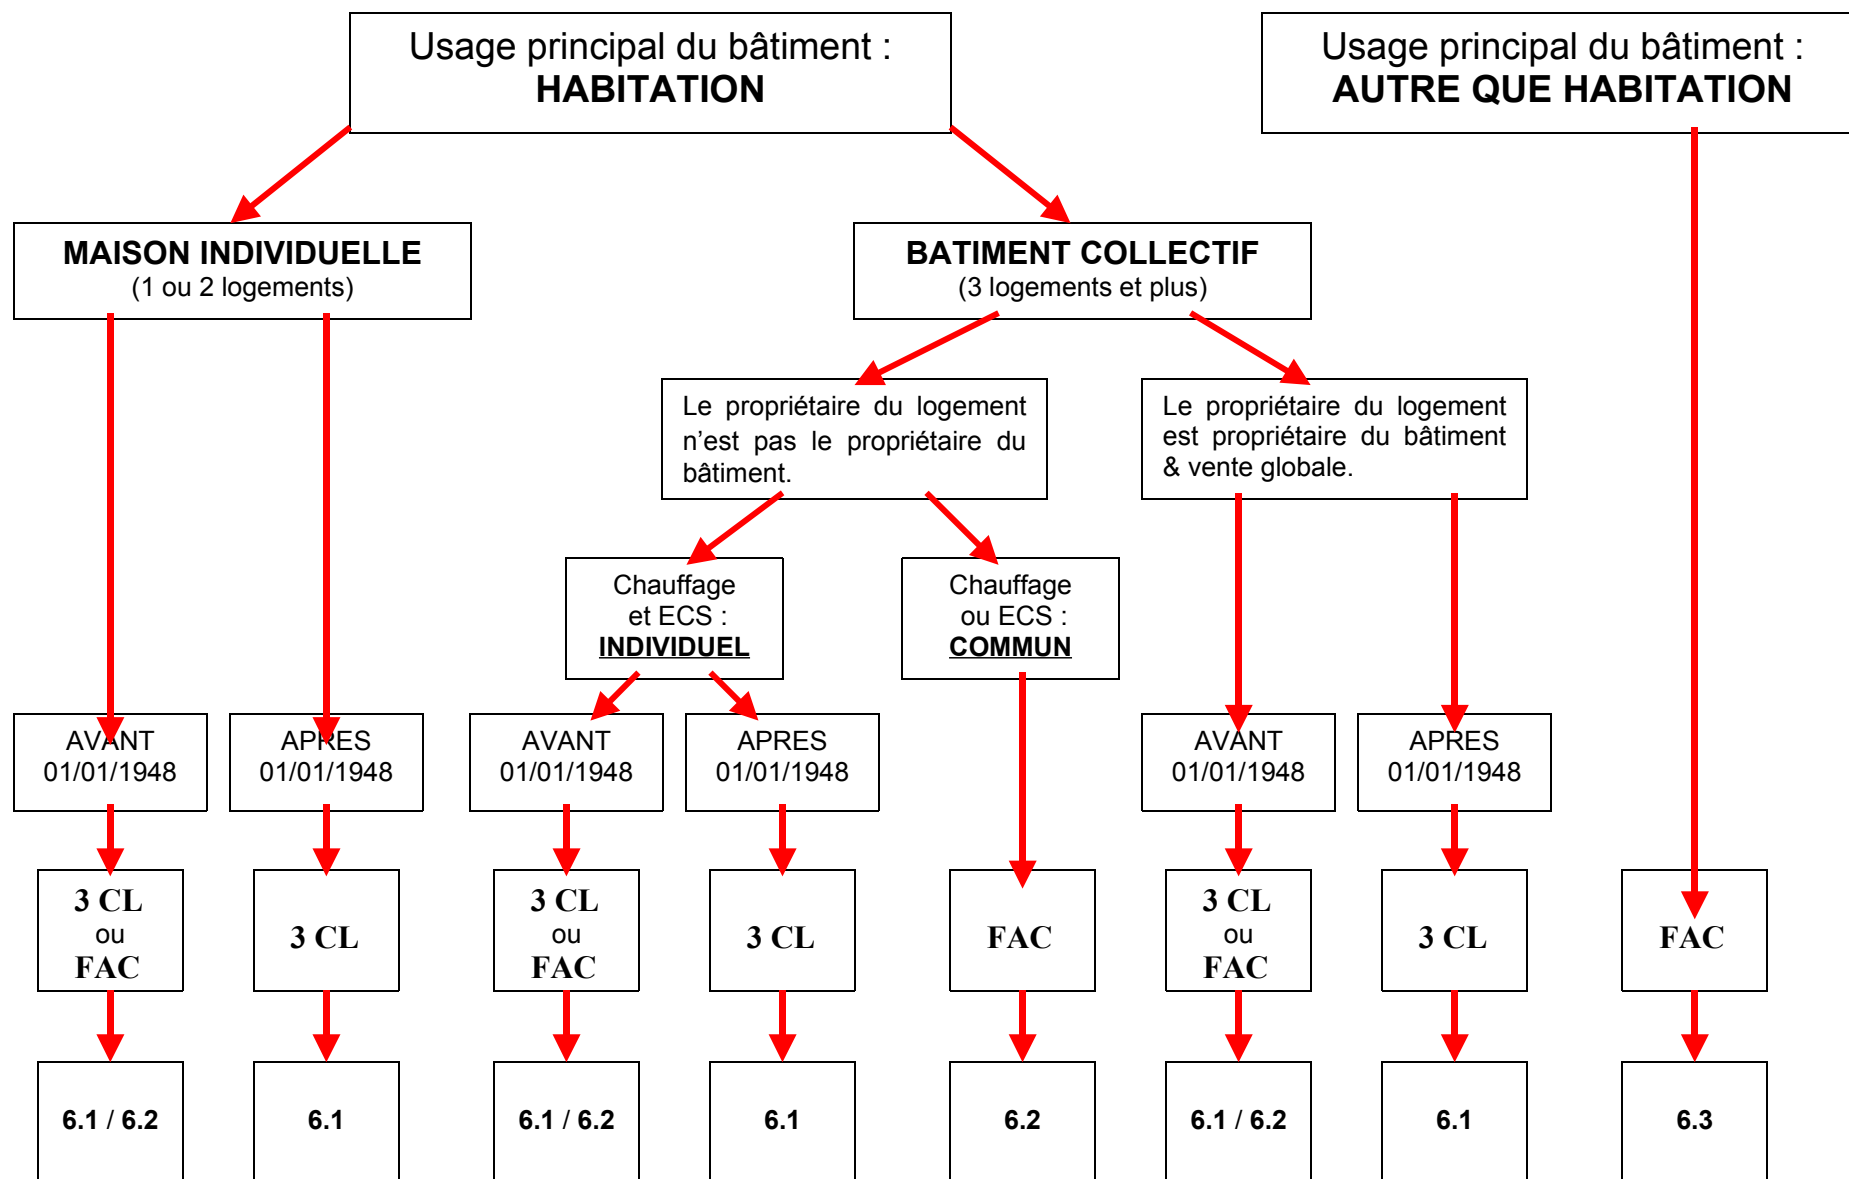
Usage principal du bâtiment :
HABITATION

Usage principal du bâtiment :
AUTRE QUE HABITATION

MAISON INDIVIDUELLE
(1 ou 2 logements)

BATIMENT COLLECTIF
(3 logements et plus)

Le propriétaire du logement n'est pas le propriétaire du bâtiment.

Le propriétaire du logement est propriétaire du bâtiment & vente globale.

Chauffage et ECS :
INDIVIDUEL

Chauffage ou ECS :
COMMUN

AVANT 01/01/1948

APRES 01/01/1948

AVANT 01/01/1948

APRES 01/01/1948

AVANT 01/01/1948

APRES 01/01/1948

3 CL ou FAC

3 CL

3 CL ou FAC

3 CL

FAC

3 CL ou FAC

3 CL

FAC

6.1 / 6.2

6.1

6.1 / 6.2

6.1

6.2

6.1 / 6.2

6.1

6.3